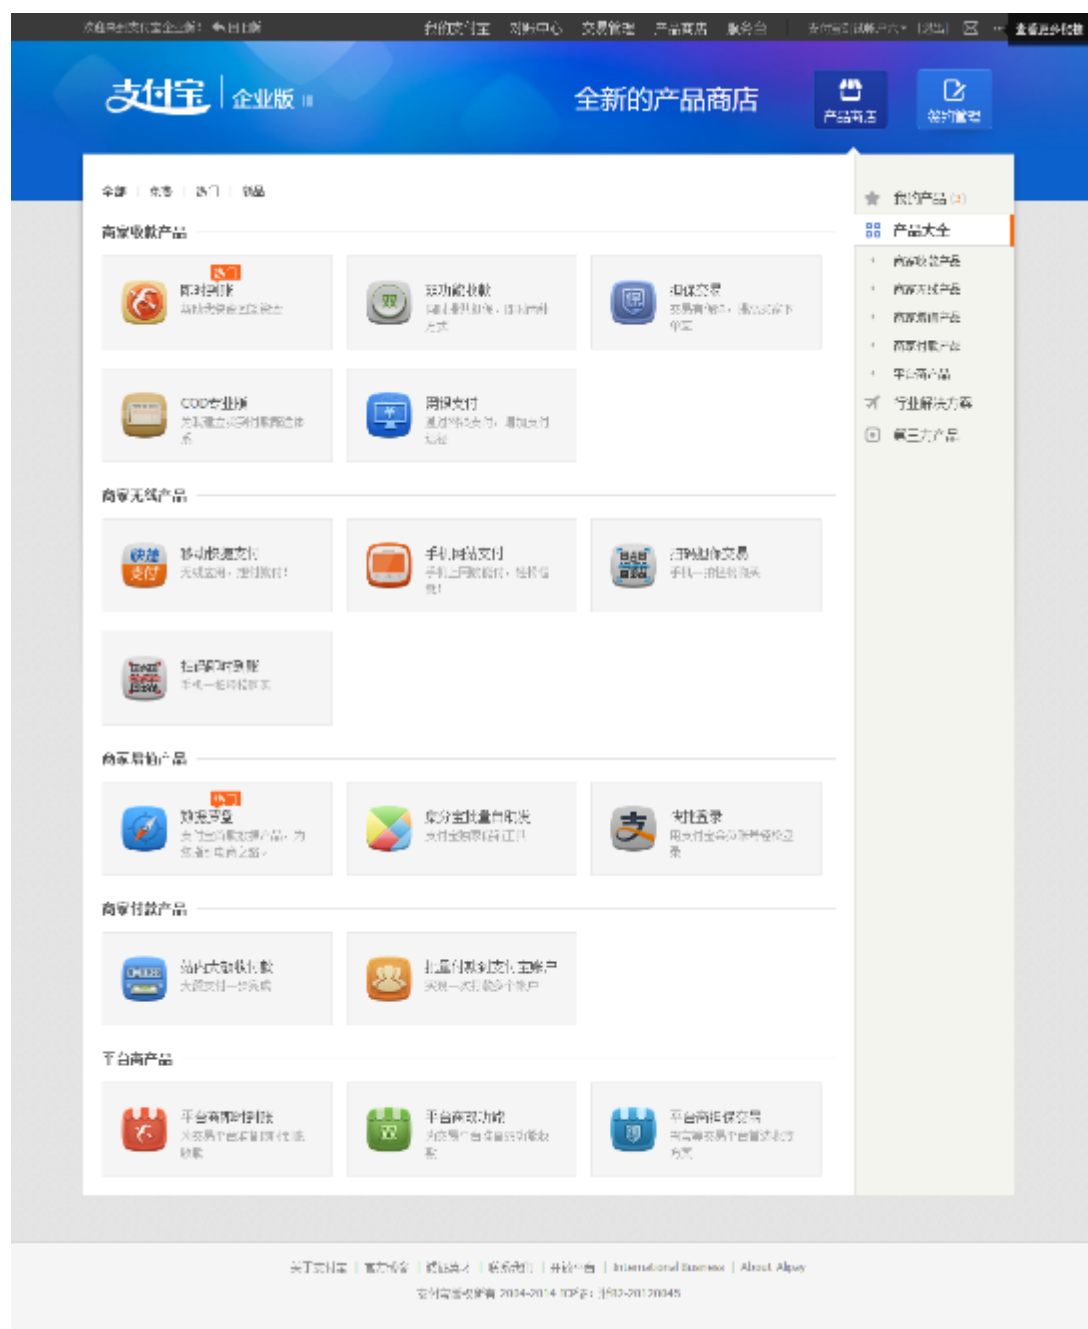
欢迎来到支付宝企业版！ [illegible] | 我的支付宝 | 对账中心 | 交易管理 | 产品商店 | 服务台 | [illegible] | 退出 | ✉ | ··· | 查看更多权限

支付宝 | 企业版

全新的产品商店

产品商店

签约管理

全部 | 免费 | 热门 | 新品

商家收款产品

热门
即时到账
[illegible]

双功能收款
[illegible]

担保交易
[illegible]

COD专业版
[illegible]

网银支付
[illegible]

商家无线产品

快捷支付
移动快捷支付
无线应用，便捷收银！

手机网站支付
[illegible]

扫码即时交易
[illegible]

扫码即时到账
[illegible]

商家营销产品

热门
快速导购
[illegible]

商家订单批量发货
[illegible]

支付宝卡
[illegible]

商家付款产品

站内代扣收付款
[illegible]

批量付款到支付宝账户
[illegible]

平台商产品

平台商即时到账
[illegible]

平台商双功能
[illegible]

平台商担保交易
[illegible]

我的产品 (2)
产品大全
商家收款产品
商家无线产品
商家营销产品
商家付款产品
平台商产品
行业解决方案
第三方产品

关于支付宝 | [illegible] | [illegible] | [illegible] | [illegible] | International Business | About Alipay
支付宝版权所有 2004-2014 ICP证：沪B2-20120045